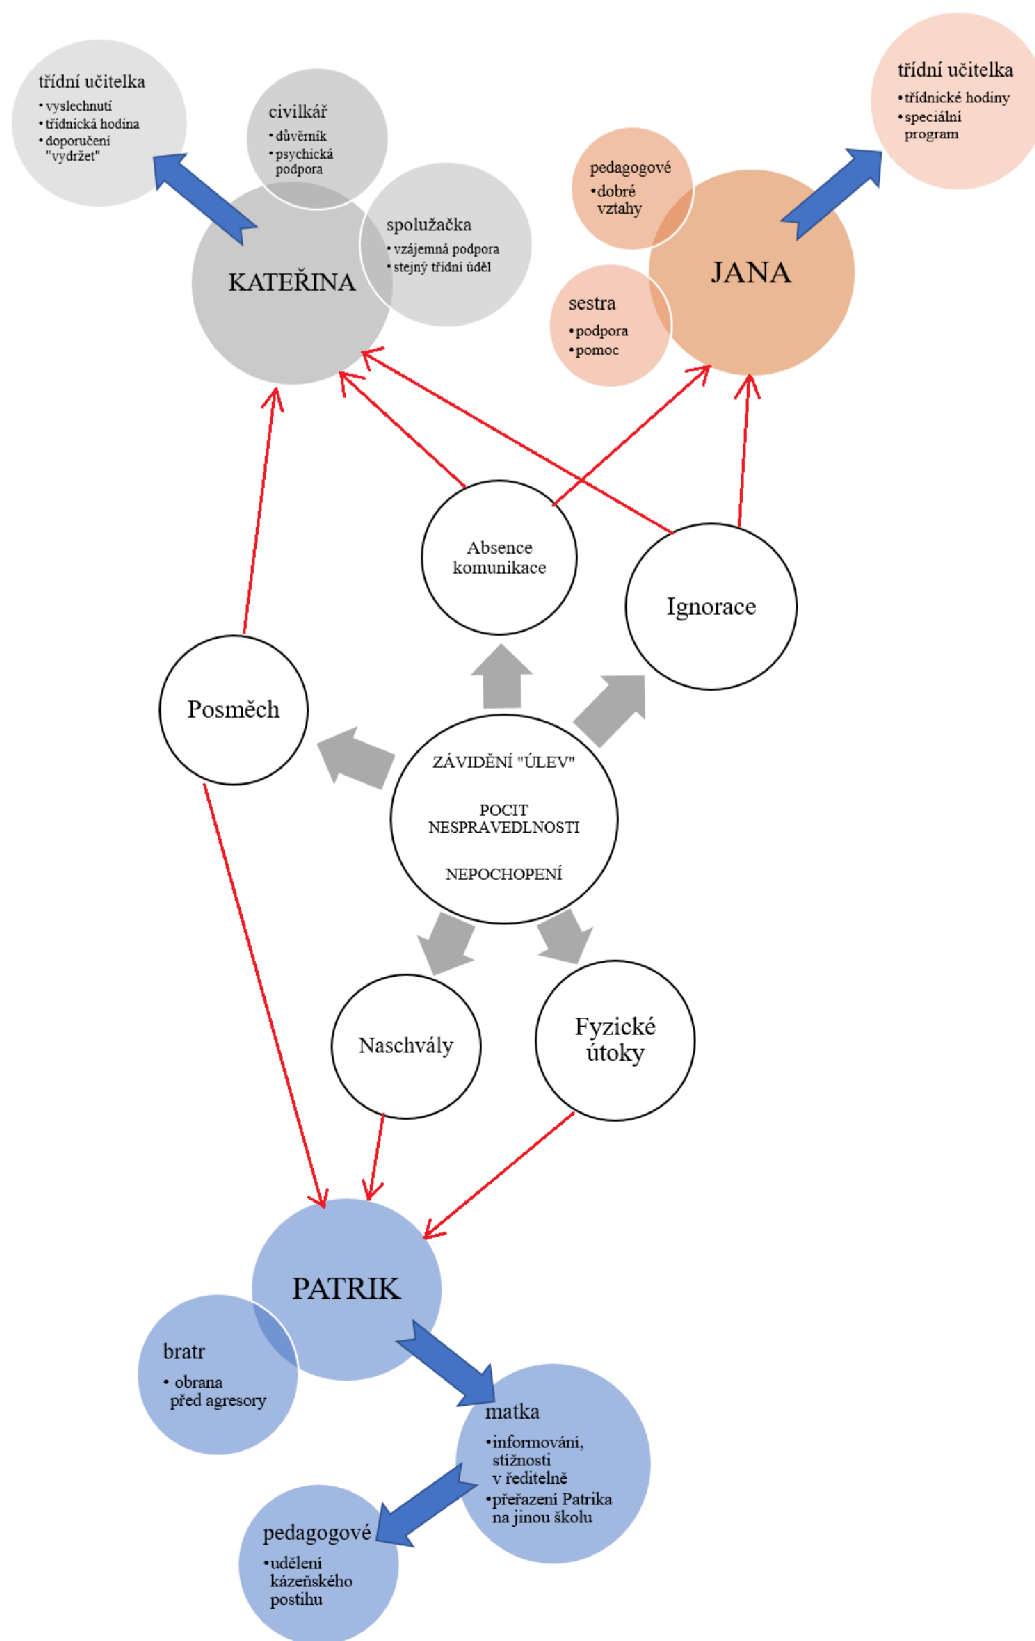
třídní učitelka
• vyslechnutí
• třídnická hodina
• doporučení "vydržet"

civilkář
• důvěrník
• psychická podpora

spolužačka
• vzájemná podpora
• stejný třídní úděl

KATEŘINA

třídní učitelka
• třídnické hodiny
• speciální program

pedagogové
• dobré vztahy

JANA

sestra
• podpora
• pomoc

Absence komunikace

Ignorace

Posměch

ZÁVIDĚNÍ "ÚLEV"

POCIT NESPRAVEDLNOSTI

NEPOCHOPENÍ

Naschvály

Fyzické útoky

PATRIK

bratr
• obrana před agresory

matka
• informování, stížnosti v ředitelně
• přeřazení Patrika na jinou školu

pedagogové
• udělení kázeňského postihu